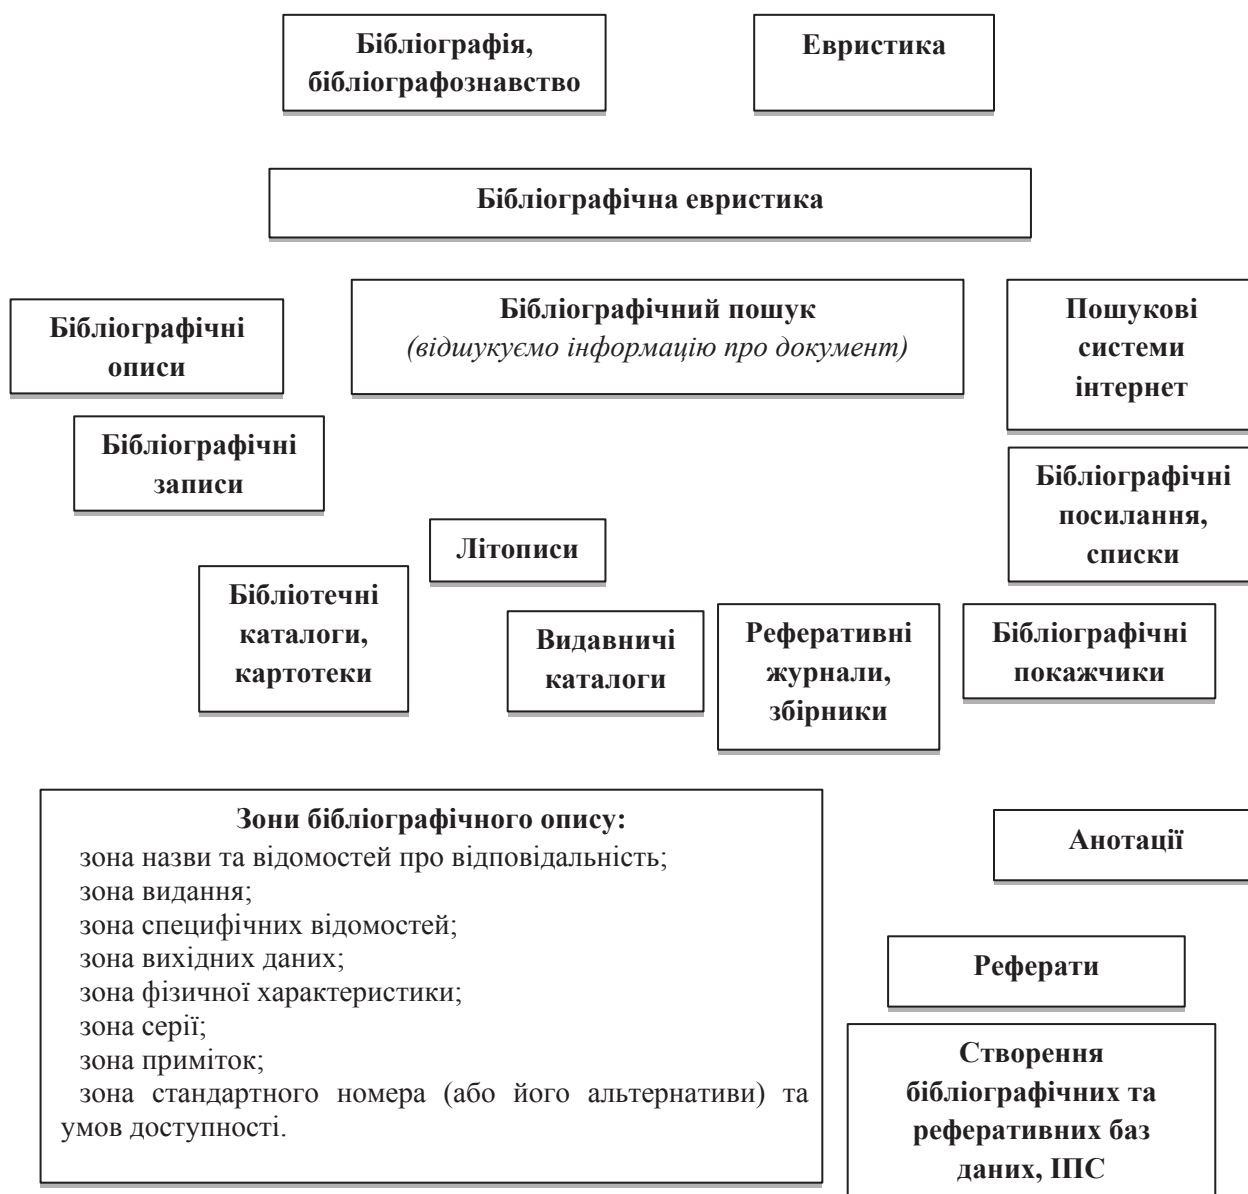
Бібліографія, бібліографознавство

Евристика

Бібліографічна евристика

Бібліографічні описи

Бібліографічний пошук
(відшукуємо інформацію про документ)

Пошукові системи інтернет

Бібліографічні записи

Бібліографічні посилання, списки

Літописи

Бібліотечні каталоги, картотеки

Видавничі каталоги

Реферативні журнали, збірники

Бібліографічні покажчики

Зони бібліографічного опису:
зона назви та відомостей про відповідальність;
зона видання;
зона специфічних відомостей;
зона вихідних даних;
зона фізичної характеристики;
зона серії;
зона приміток;
зона стандартного номера (або його альтернативи) та умов доступності.

Анотації

Реферати

Створення бібліографічних та реферативних баз даних, ІПС